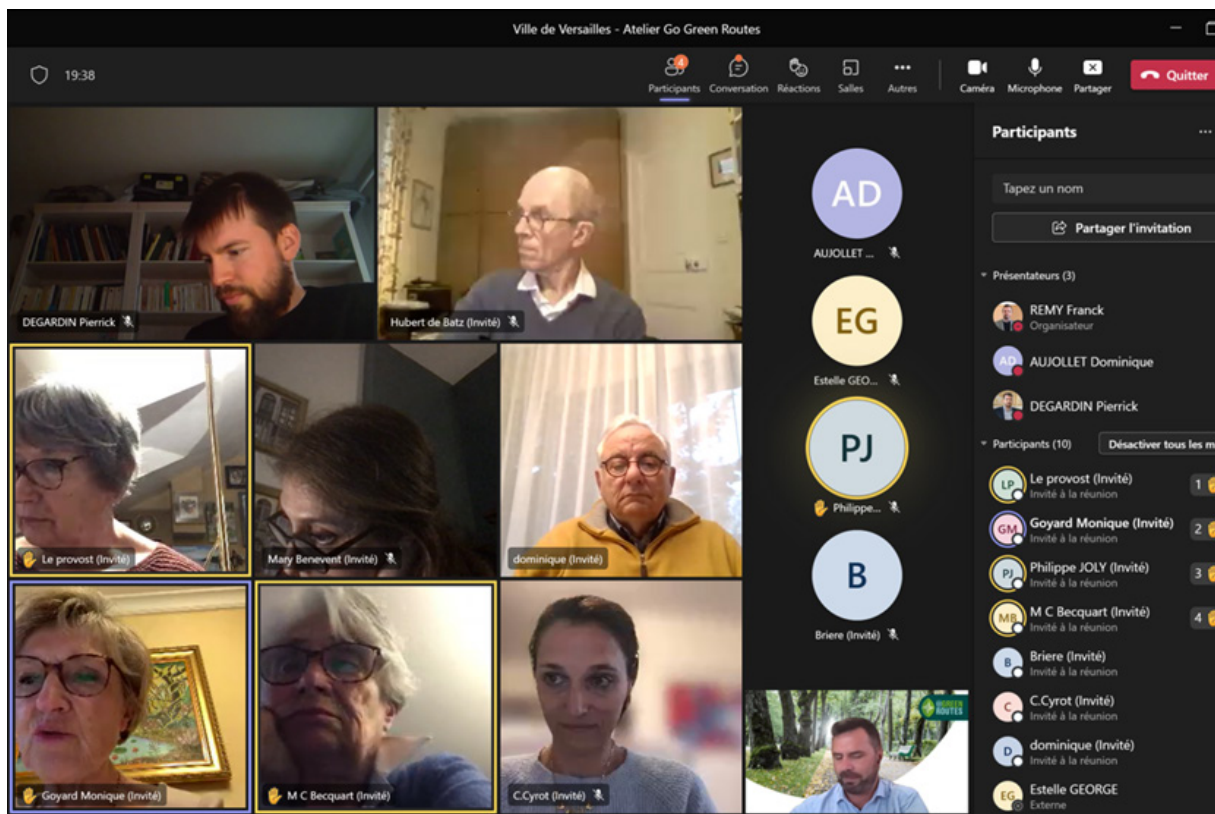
Ville de Versailles - Atelier Go Green Routes

19:38

4
Participants Conversation Réactions Salles Autres Caméra Microphone Partager Quitter

DEGARDIN Pierrick
Hubert de Batz (Invité)
Le provost (Invité)
Mary Benevent (Invité)
dominique (Invité)
Goyard Monique (Invité)
M C Becquart (Invité)
C.Cyrot (Invité)

AD
AUJOLLET ...
EG
Estelle GEO...
PJ
Philippe...
B
Briere (Invité)

GREEN ROUTES

Participants

Tapez un nom

Partager l'invitation

Présentateurs (3)

REMY Franck
Organisateur

AD AUJOLLET Dominique

DEGARDIN Pierrick

Participants (10) Désactiver tous les m

LP Le provost (Invité)
Invité à la réunion
1

GM Goyard Monique (Invité)
Invité à la réunion
2

PJ Philippe JOLY (Invité)
Invité à la réunion
3

MB M C Becquart (Invité)
Invité à la réunion
4

B Briere (Invité)
Invité à la réunion

C C.Cyrot (Invité)
Invité à la réunion

D dominique (Invité)
Invité à la réunion

EG Estelle GEORGE
Externe